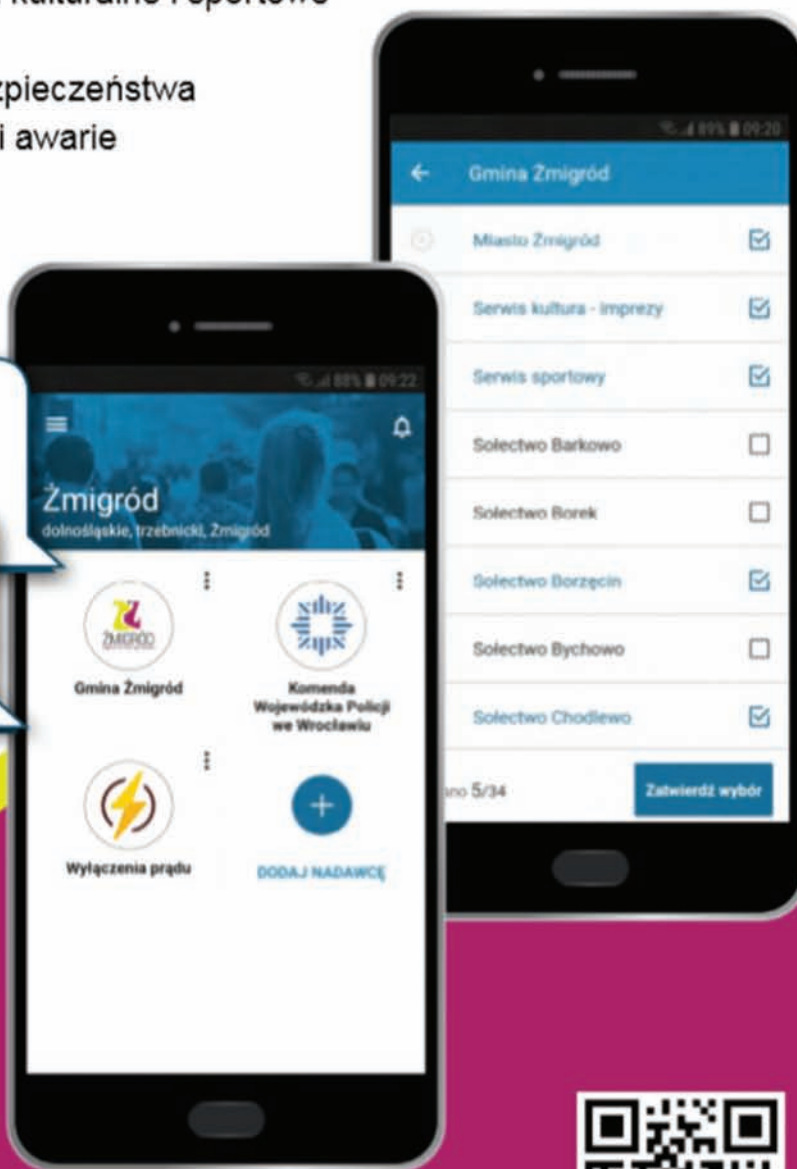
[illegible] kulturalne i sportowe

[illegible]zpieczeństwa
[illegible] i awarie

89% 09:20
Gmina Żmigród
Miasto Żmigród
Serwis kultura - imprezy
Serwis sportowy
Sołectwo Barkowo
Sołectwo Borek
Sołectwo Borzęcin
Sołectwo Bychowo
Sołectwo Chodlewo
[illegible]no 5/34
Zatwierdź wybór

88% 09:22
Żmigród
dolnośląskie, trzebnicki, Żmigród
ŻMIGRÓD
Gmina Żmigród
Komenda Wojewódzka Policji we Wrocławiu
Wyłączenia prądu
+
DODAJ NADAWCĘ